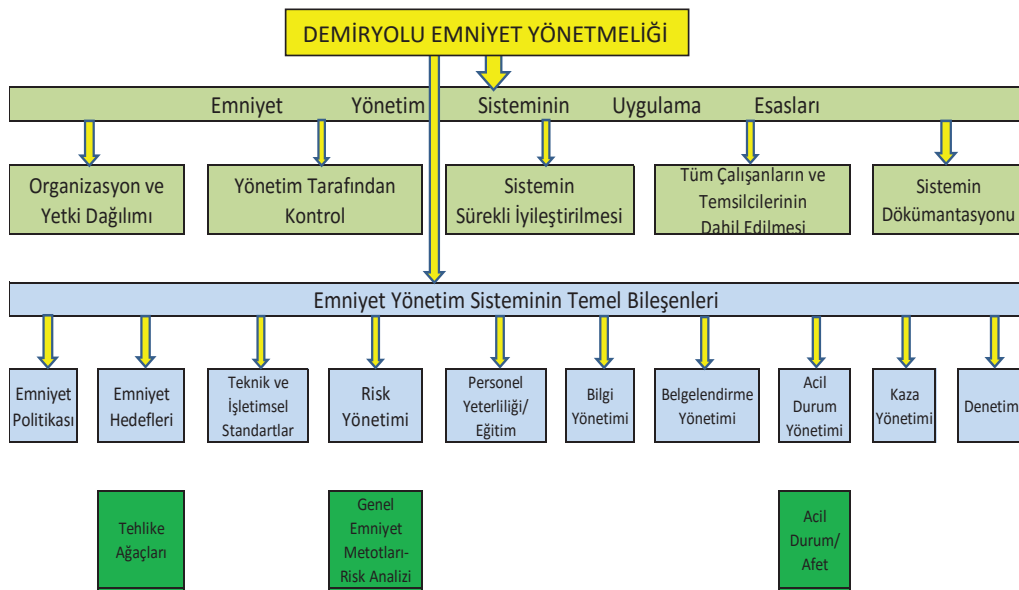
DEMİRYOLU EMNİYET YÖNETMELİĞİ

Emniyet Yönetim Sisteminin Uygulama Esasları

Organizasyon ve Yetki Dağılımı

Yönetim Tarafından Kontrol

Sistemin Sürekli İyileştirilmesi

Tüm Çalışanların ve Temsilcilerinin Dahil Edilmesi

Sistemin Dökümantasyonu

Emniyet Yönetim Sisteminin Temel Bileşenleri

Emniyet Politikası

Emniyet Hedefleri

Teknik ve İşletimsel Standartlar

Risk Yönetimi

Personel Yeterliliği/ Eğitim

Bilgi Yönetimi

Belgelendirme Yönetimi

Acil Durum Yönetimi

Kaza Yönetimi

Denetim

Tehlike Ağaçları

Genel Emniyet Metotları- Risk Analizi

Acil Durum/ Afet